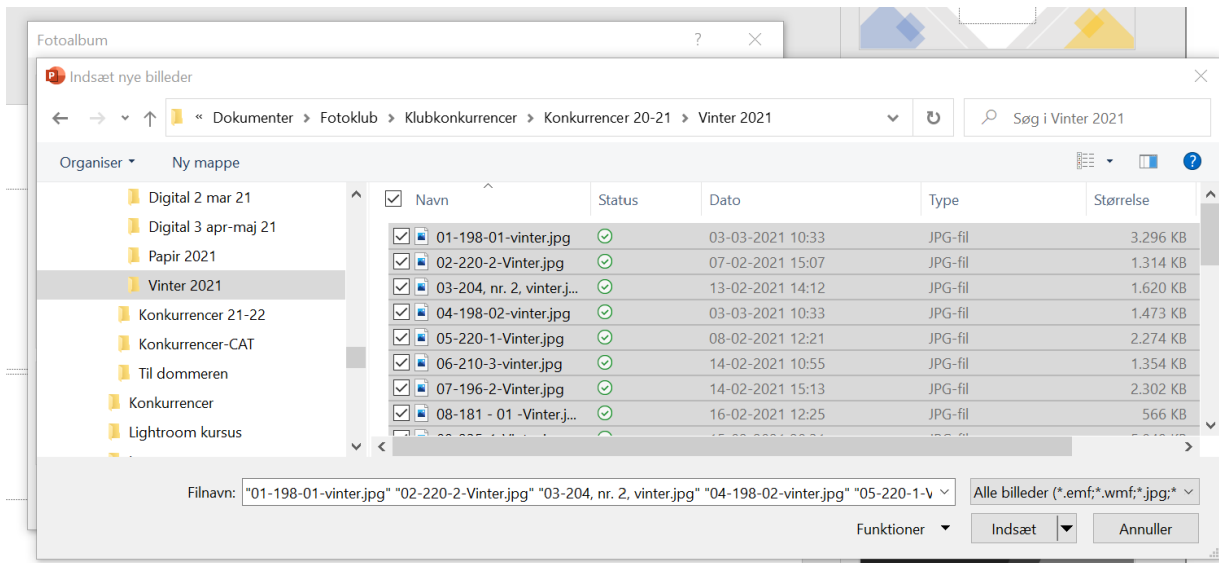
Fotoalbum

Indsæt nye billeder

« Dokumenter > Fotoklub > Klubkonkurrencer > Konkurrencer 20-21 > Vinter 2021

Søg i Vinter 2021

Organiser ▾ Ny mappe

Digital 2 mar 21
Digital 3 apr-maj 21
Papir 2021
Vinter 2021
Konkurrencer 21-22
Konkurrencer-CAT
Til dommeren
Konkurrencer
Lightroom kursus

| Navn | Status | Dato | Type | Størrelse |
|---|---|---|---|---|
| 01-198-01-vinter.jpg | | 03-03-2021 10:33 | JPG-fil | 3.296 KB |
| 02-220-2-Vinter.jpg | | 07-02-2021 15:07 | JPG-fil | 1.314 KB |
| 03-204, nr. 2, vinter.j... | | 13-02-2021 14:12 | JPG-fil | 1.620 KB |
| 04-198-02-vinter.jpg | | 03-03-2021 10:33 | JPG-fil | 1.473 KB |
| 05-220-1-Vinter.jpg | | 08-02-2021 12:21 | JPG-fil | 2.274 KB |
| 06-210-3-vinter.jpg | | 14-02-2021 10:55 | JPG-fil | 1.354 KB |
| 07-196-2-Vinter.jpg | | 14-02-2021 15:13 | JPG-fil | 2.302 KB |
| 08-181 - 01 -Vinter.j... | | 16-02-2021 12:25 | JPG-fil | 566 KB |

Filnavn: "01-198-01-vinter.jpg" "02-220-2-Vinter.jpg" "03-204, nr. 2, vinter.jpg" "04-198-02-vinter.jpg" "05-220-1-V

Alle billeder (*.emf;*.wmf;*.jpg;*

Funktioner ▾ Indsæt Annuller